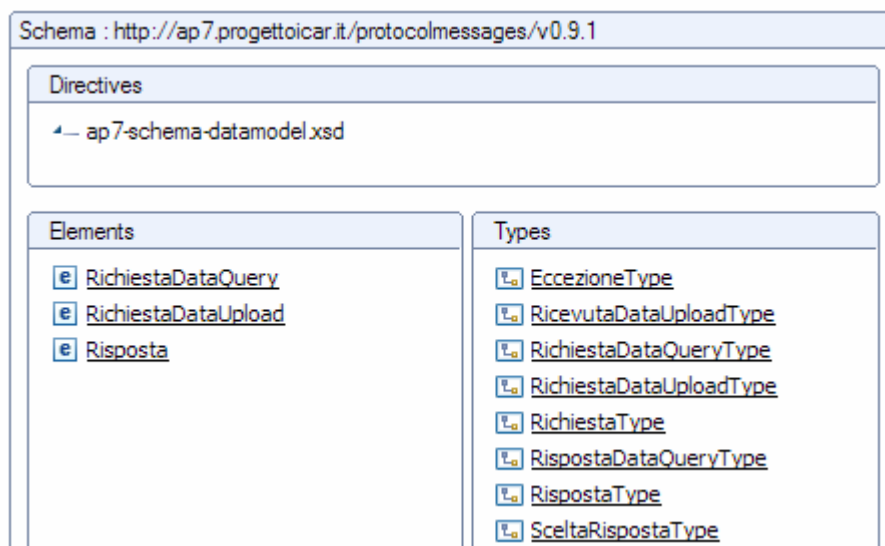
Schema : http://ap7.progettoicar.it/protocolmessages/v0.9.1

Directives

ap7-schema-datamodel.xsd

Elements

e RichiestaDataQuery
e RichiestaDataUpload
e Risposta

Types

EccezioneType
RicevutaDataUploadType
RichiestaDataQueryType
RichiestaDataUploadType
RichiestaType
RispostaDataQueryType
RispostaType
SceltaRispostaType